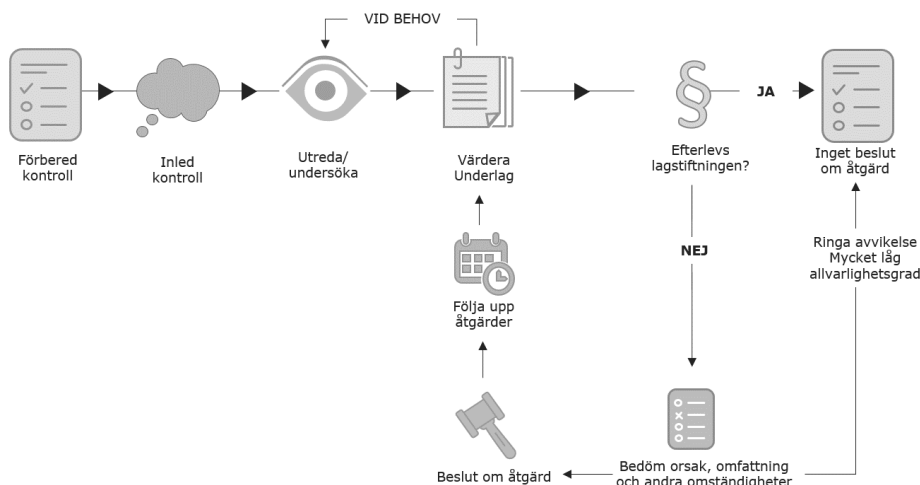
VID BEHOV

Förbered kontroll

Inled kontroll

Utreda/ undersöka

Värdera Underlag

§

Efterlevs lagstiftningen?

JA

Inget beslut om åtgärd

NEJ

Ringa avvikelse Mycket låg allvarlighetsgrad

Följa upp åtgärder

Beslut om åtgärd

Bedöm orsak, omfattning och andra omständigheter